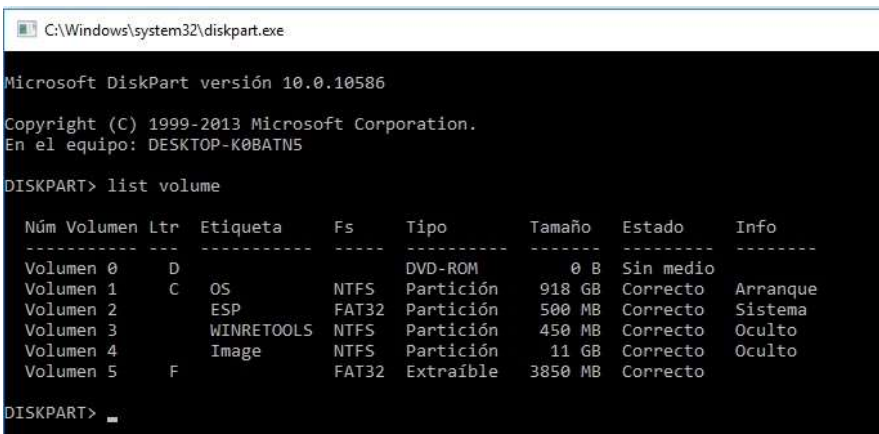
C:\Windows\system32\diskpart.exe

Microsoft DiskPart versión 10.0.10586

Copyright (C) 1999-2013 Microsoft Corporation.
En el equipo: DESKTOP-K0BATN5

DISKPART> list volume

| Núm Volumen | Ltr | Etiqueta | Fs | Tipo | Tamaño | Estado | Info |
|---|---|---|---|---|---|---|---|
| Volumen 0 | D | | | DVD-ROM | 0 B | Sin medio | |
| Volumen 1 | C | OS | NTFS | Partición | 918 GB | Correcto | Arranque |
| Volumen 2 | | ESP | FAT32 | Partición | 500 MB | Correcto | Sistema |
| Volumen 3 | | WINRETOOLS | NTFS | Partición | 450 MB | Correcto | Oculto |
| Volumen 4 | | Image | NTFS | Partición | 11 GB | Correcto | Oculto |
| Volumen 5 | F | | FAT32 | Extraíble | 3850 MB | Correcto | |

DISKPART> _